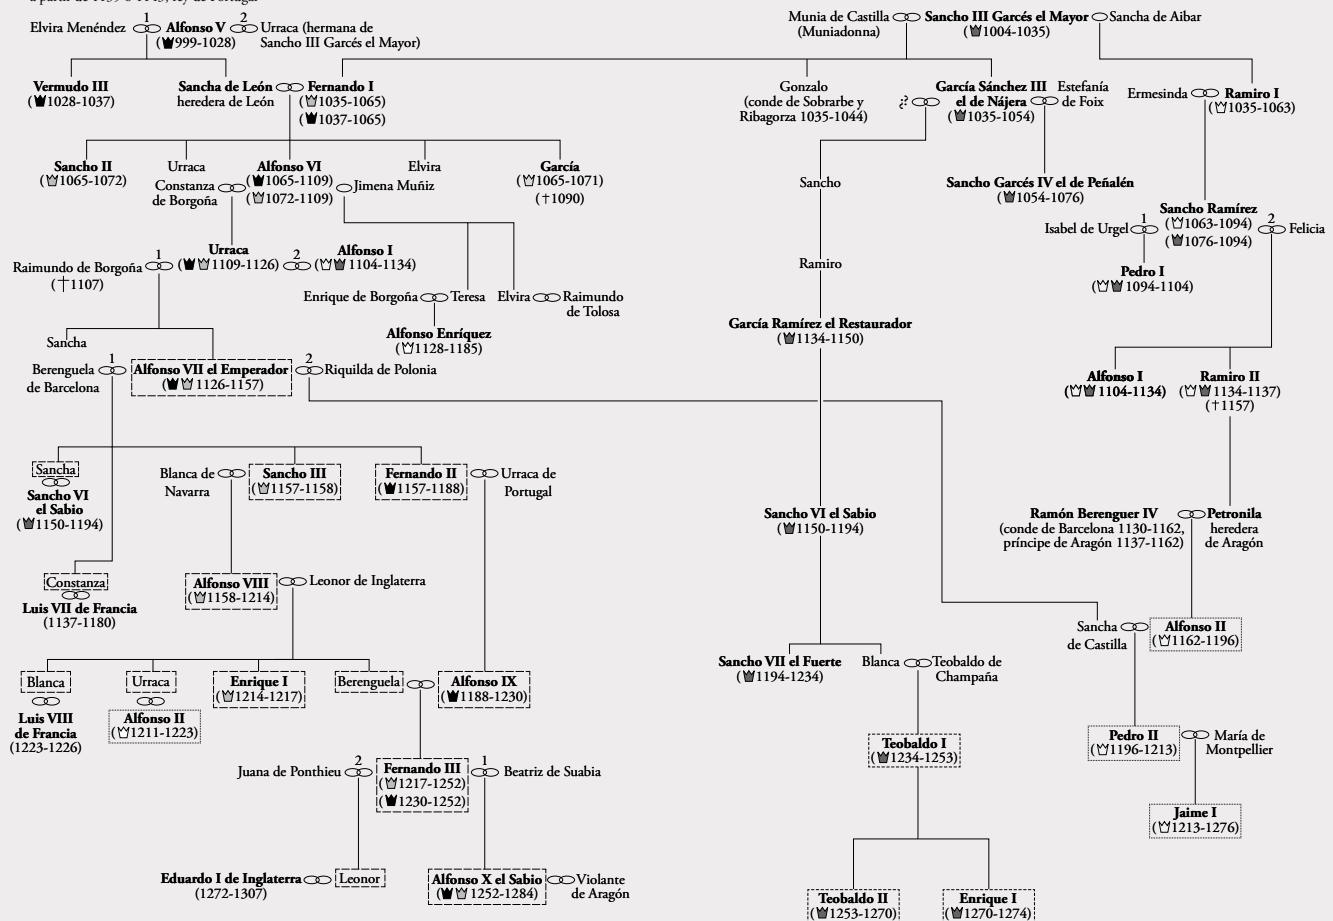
a partir de 1139 o 1143, rey de Portugal

Elvira Menéndez 1 Alfonso V 2 Urraca (hermana de Sancho III Garcés el Mayor)
(999-1028)

Vermudo III
(1028-1037)

Sancha de León heredera de León
Fernando I
(1035-1065)
(1037-1065)

Sancho II
(1065-1072)

Urraca

Constanza de Borgoña

Alfonso VI
(1065-1109)
(1072-1109)

Jimena Muñiz

Elvira

García
(1065-1071)
(†1090)

Raimundo de Borgoña 1
(†1107)

Urraca
(1109-1126)

2 Alfonso I
(1104-1134)

Enrique de Borgoña Teresa

Elvira Raimundo de Tolosa

Alfonso Enríquez
(1128-1185)

Sancha

Berenguela de Barcelona 1

Alfonso VII el Emperador
(1126-1157)

2 Riquilda de Polonia

Sancha
Sancho VI el Sabio
(1150-1194)

Constanza
Luis VII de Francia
(1137-1180)

Blanca de Navarra

Sancho III
(1157-1158)

Fernando II
(1157-1188)

Urraca de Portugal

Alfonso VIII
(1158-1214)

Leonor de Inglaterra

Blanca
Luis VIII de Francia
(1223-1226)

Urraca
Alfonso II
(1211-1223)

Enrique I
(1214-1217)

Berenguela

Alfonso IX
(1188-1230)

Juana de Ponthieu 2

Fernando III
(1217-1252)
(1230-1252)

1 Beatriz de Suabia

Eduardo I de Inglaterra
(1272-1307)

Leonor

Alfonso X el Sabio
(1252-1284)

Violante de Aragón

Munia de Castilla (Muniadonna)

Sancho III Garcés el Mayor
(1004-1035)

Sancha de Aibar

Gonzalo
(conde de Sobrarbe y Ribagorza 1035-1044)

¿?

García Sánchez III el de Nájera
(1035-1054)

Estefanía de Foix

Ermesinda

Ramiro I
(1035-1063)

Sancho

Sancho Garcés IV el de Peñalén
(1054-1076)

Sancho Ramírez
(1063-1094)
(1076-1094)

Isabel de Urgel 1

2 Felicia

Ramiro

Pedro I
(1094-1104)

García Ramírez el Restaurador
(1134-1150)

Alfonso I
(1104-1134)

Ramiro II
(1134-1137)
(†1157)

Sancho VI el Sabio
(1150-1194)

Ramón Berenguer IV
(conde de Barcelona 1130-1162, príncipe de Aragón 1137-1162)

Petronila heredera de Aragón

Sancha de Castilla

Alfonso II
(1162-1196)

Sancho VII el Fuerte
(1194-1234)

Blanca

Teobaldo de Champaña

Pedro II
(1196-1213)

María de Montpellier

Teobaldo I
(1234-1253)

Jaime I
(1213-1276)

Teobaldo II
(1253-1270)

Enrique I
(1270-1274)